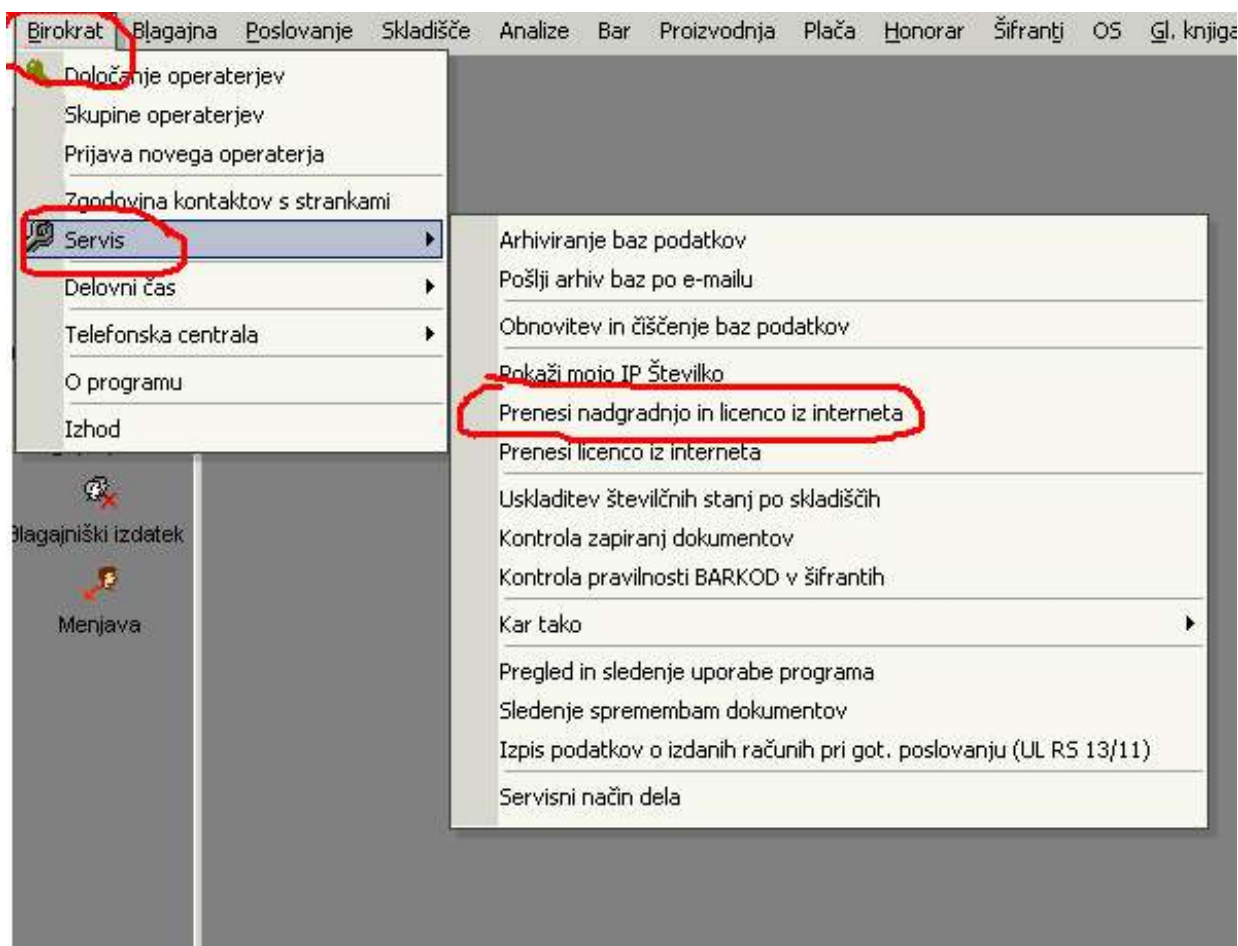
Birokrat Blagajna Poslovanje Skladišče Analize Bar Proizvodnja Plača Honorar Šifranti OS Gl. knjiga

Določanje operaterjev
Skupine operaterjev
Prijava novega operaterja
Zgodovina kontaktov s strankami
Servis
Delovni čas
Telefonska centrala
O programu
Izhod

Arhiviranje baz podatkov
Pošlji arhiv baz po e-mailu
Obnovitev in čiščenje baz podatkov
Pokaži mojo IP Številko
Prenesi nadgradnjo in licenco iz interneta
Prenesi licenco iz interneta
Uskladitev številčnih stanj po skladiščih
Kontrola zapiranj dokumentov
Kontrola pravilnosti BARKOD v šifrantih
Kar tako
Pregled in sledenje uporabe programa
Sledenje spremembam dokumentov
Izpis podatkov o izdanih računih pri got. poslovanju (UL RS 13/11)
Servisni način dela

Blagajniški izdatek
Menjava